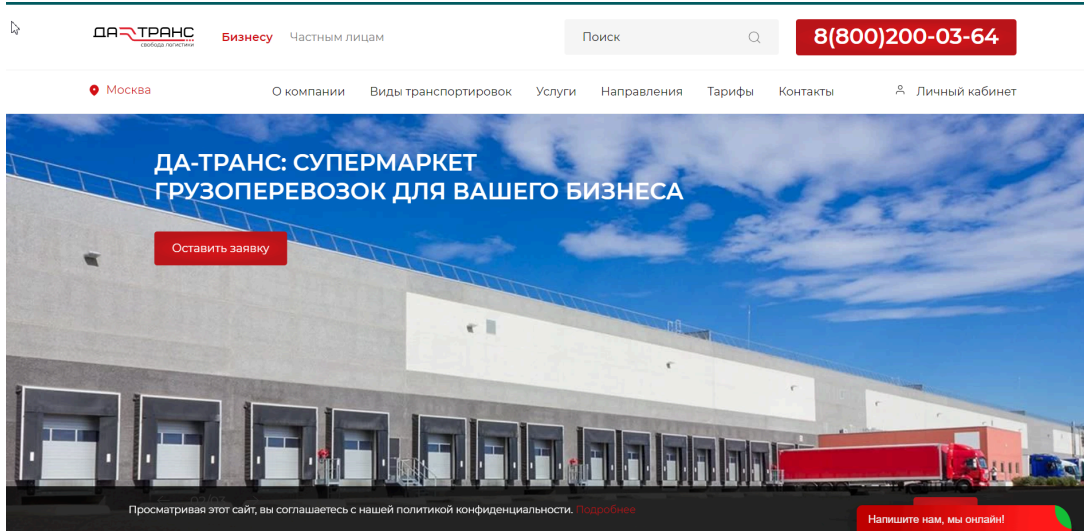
ДА-ТРАНС
свобода логистики

Бизнесу Частным лицам

Поиск

8(800)200-03-64

Москва

О компании Виды транспортировок Услуги Направления Тарифы Контакты Личный кабинет

ДА-ТРАНС: СУПЕРМАРКЕТ ГРУЗОПЕРЕВОЗОК ДЛЯ ВАШЕГО БИЗНЕСА

Оставить заявку

Просматривая этот сайт, вы соглашаетесь с нашей политикой конфиденциальности. Подробнее

Напишите нам, мы онлайн!